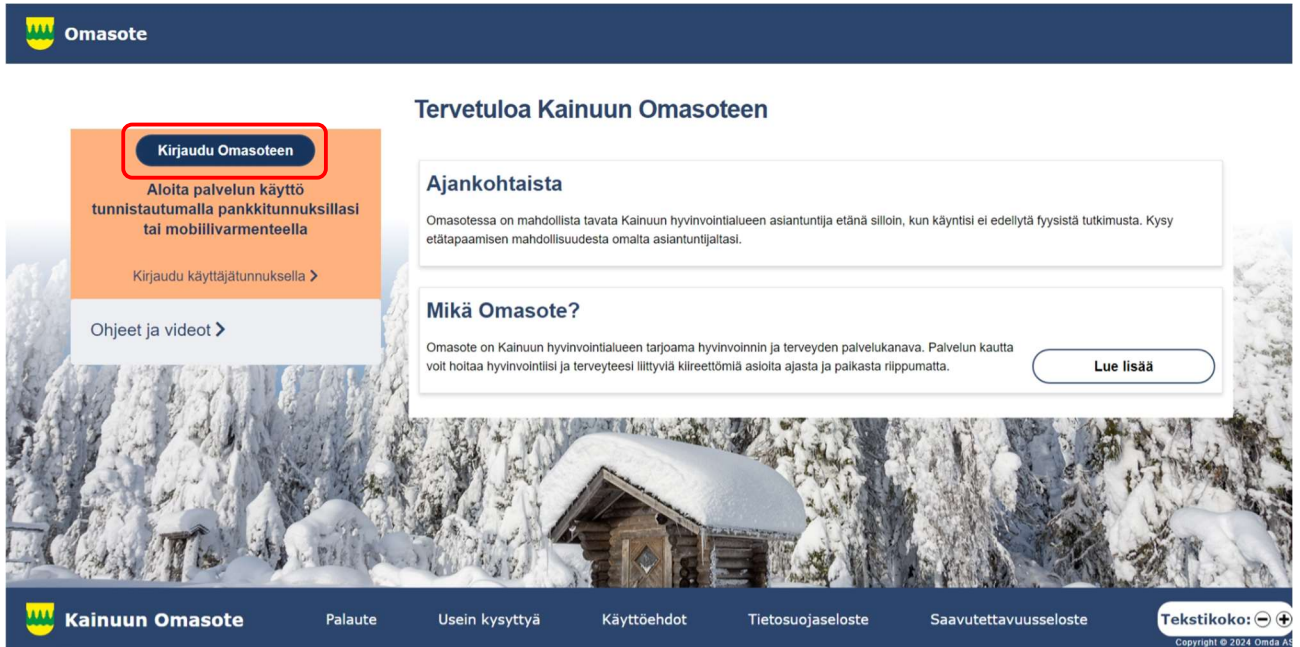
Omasote

Kirjaudu Omasoteen

Aloita palvelun käyttö tunnistautumalla pankkitunnuksillasi tai mobiilivarmenteella

Kirjaudu käyttäjätunnuksella >

Ohjeet ja videot >

Tervetuloa Kainuun Omasoteen

Ajankohtaista

Omasotessa on mahdollista tavata Kainuun hyvinvointialueen asiantuntija etänä silloin, kun käyntisi ei edellytä fyysistä tutkimusta. Kysy etätapaamisen mahdollisuudesta omalta asiantuntijaltasi.

Mikä Omasote?

Omasote on Kainuun hyvinvointialueen tarjoama hyvinvoinnin ja terveyden palvelukanava. Palvelun kautta voit hoitaa hyvinvointiisi ja terveyteesi liittyviä kiireettömiä asioita ajasta ja paikasta riippumatta.

Lue lisää

Kainuun Omasote

Palaute

Usein kysyttyä

Käyttöehdot

Tietosuojaseloste

Saavutettavuusseloste

Tekstikoko:

Copyright © 2024 Omda AS